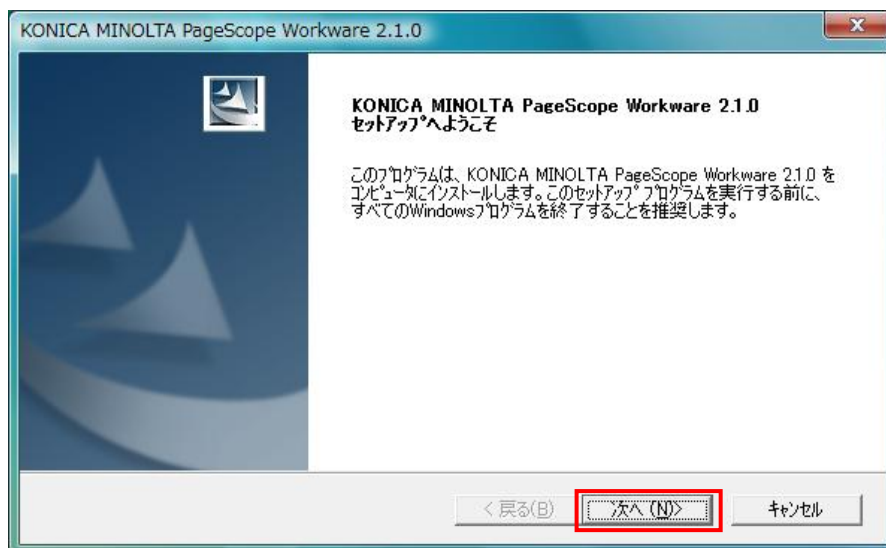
KONICA MINOLTA PageScope Workware 2.1.0

x

KONICA MINOLTA PageScope Workware 2.1.0
セットアップへようこそ

このプログラムは、KONICA MINOLTA PageScope Workware 2.1.0 をコンピュータにインストールします。このセットアップ プログラムを実行する前に、すべてのWindowsプログラムを終了することを推奨します。

< 戻る(B)

次へ (N)>

キャンセル